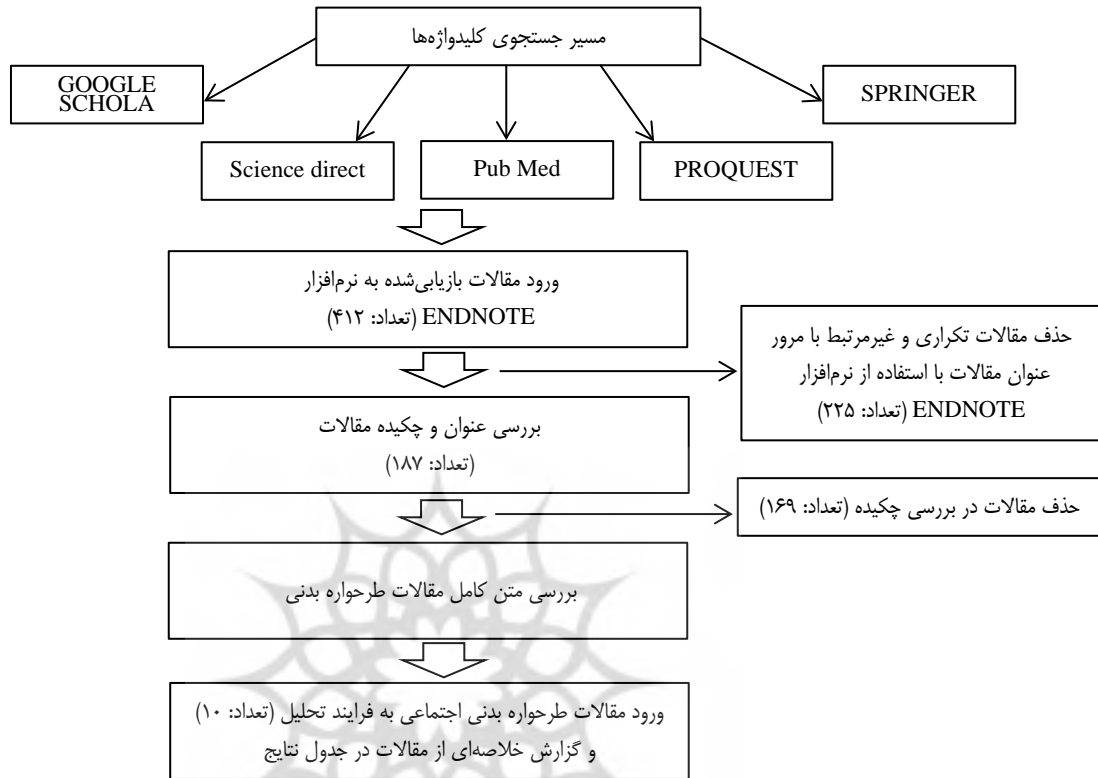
مسیر جستجوی کلیدواژه‌ها

GOOGLE SCHOLA

SPRINGER

Science direct

Pub Med

PROQUEST

ورود مقالات بازیابی‌شده به نرم‌افزار ENDNOTE (تعداد: ۴۱۲)

حذف مقالات تکراری و غیرمرتبط با مرور عنوان مقالات با استفاده از نرم‌افزار ENDNOTE (تعداد: ۲۲۵)

بررسی عنوان و چکیده مقالات (تعداد: ۱۸۷)

حذف مقالات در بررسی چکیده (تعداد: ۱۶۹)

بررسی متن کامل مقالات طرحواره بدنی

ورود مقالات طرحواره بدنی اجتماعی به فرایند تحلیل (تعداد: ۱۰) و گزارش خلاصه‌ای از مقالات در جدول نتایج